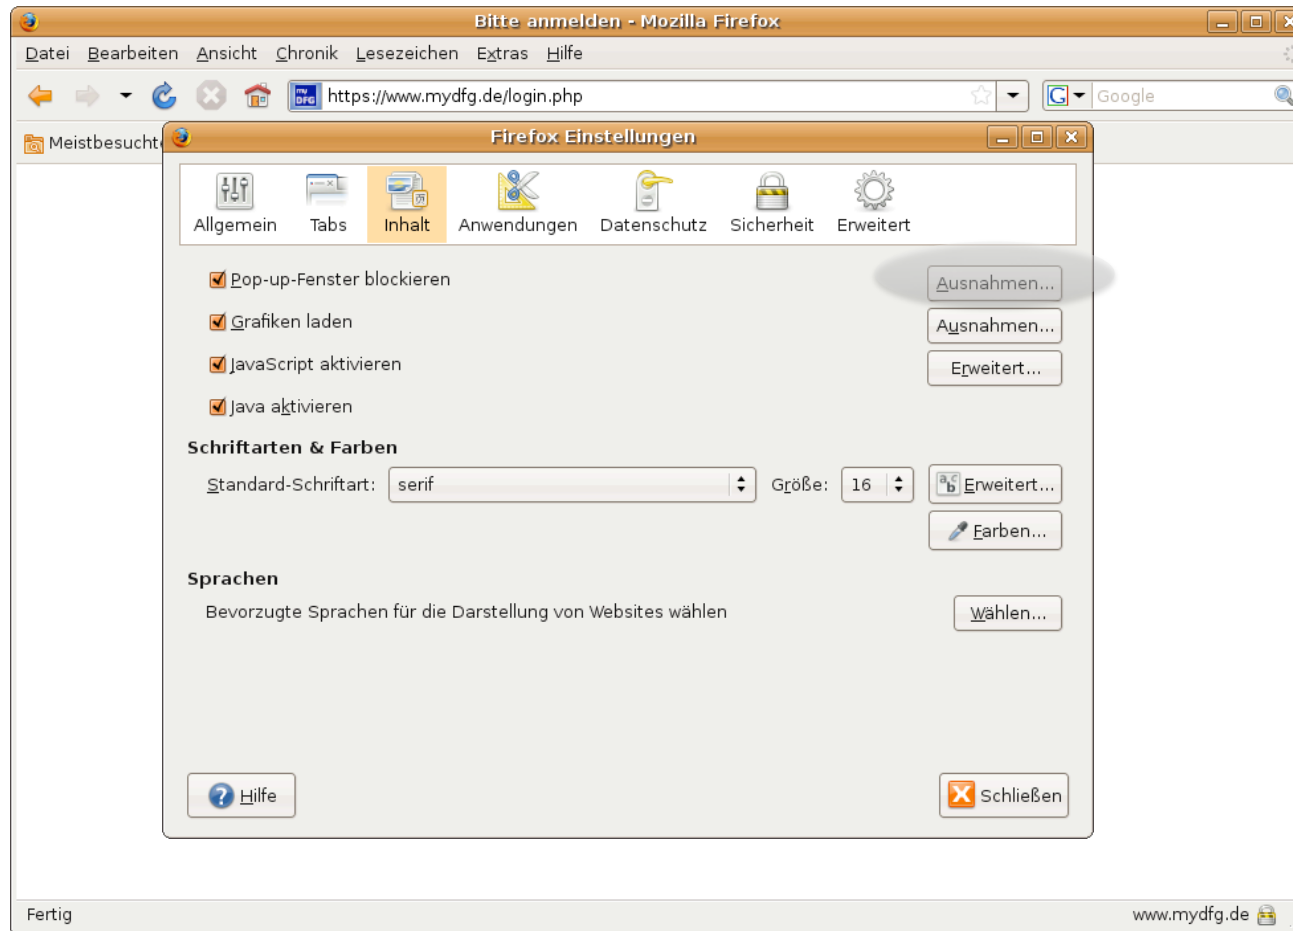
Bitte anmelden - Mozilla Firefox

Datei Bearbeiten Ansicht Chronik Lesezeichen Extras Hilfe

https://www.mydfg.de/login.php

Google

Meistbesucht

Firefox Einstellungen

Allgemein Tabs Inhalt Anwendungen Datenschutz Sicherheit Erweitert

Pop-up-Fenster blockieren Ausnahmen...

Grafiken laden Ausnahmen...

JavaScript aktivieren Erweitert...

Java aktivieren

Schriftarten & Farben

Standard-Schriftart: serif Größe: 16 Erweitert...

Farben...

Sprachen

Bevorzugte Sprachen für die Darstellung von Websites wählen Wählen...

Hilfe

Schließen

Fertig

www.mydfg.de